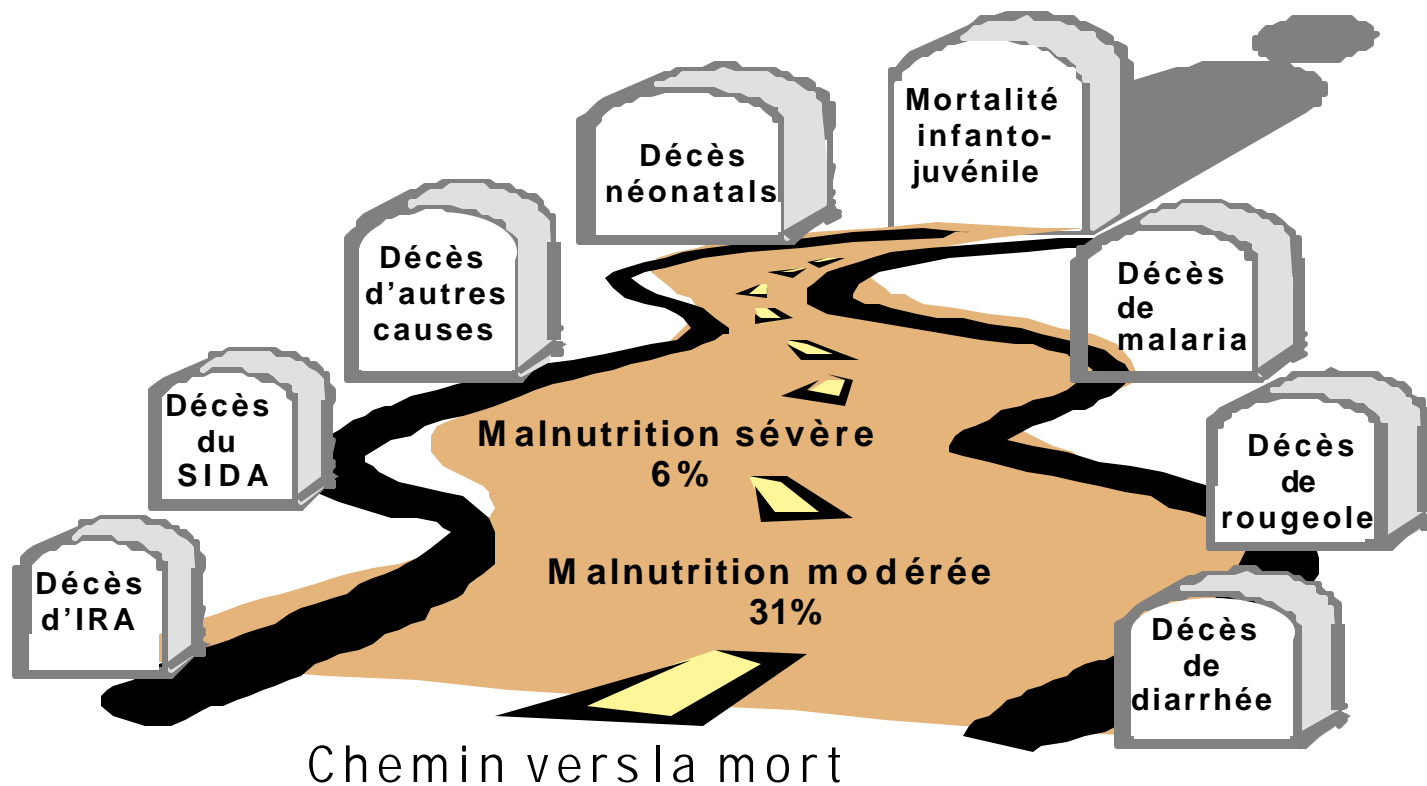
Mortalité infanto-juvénile

Décès néonatals

Décès d'autres causes

Décès de malaria

Décès du SIDA

Malnutrition sévère 6%

Décès de rougeole

Décès d'IRA

Malnutrition modérée 31%

Décès de diarrhée

Chemin vers la mort